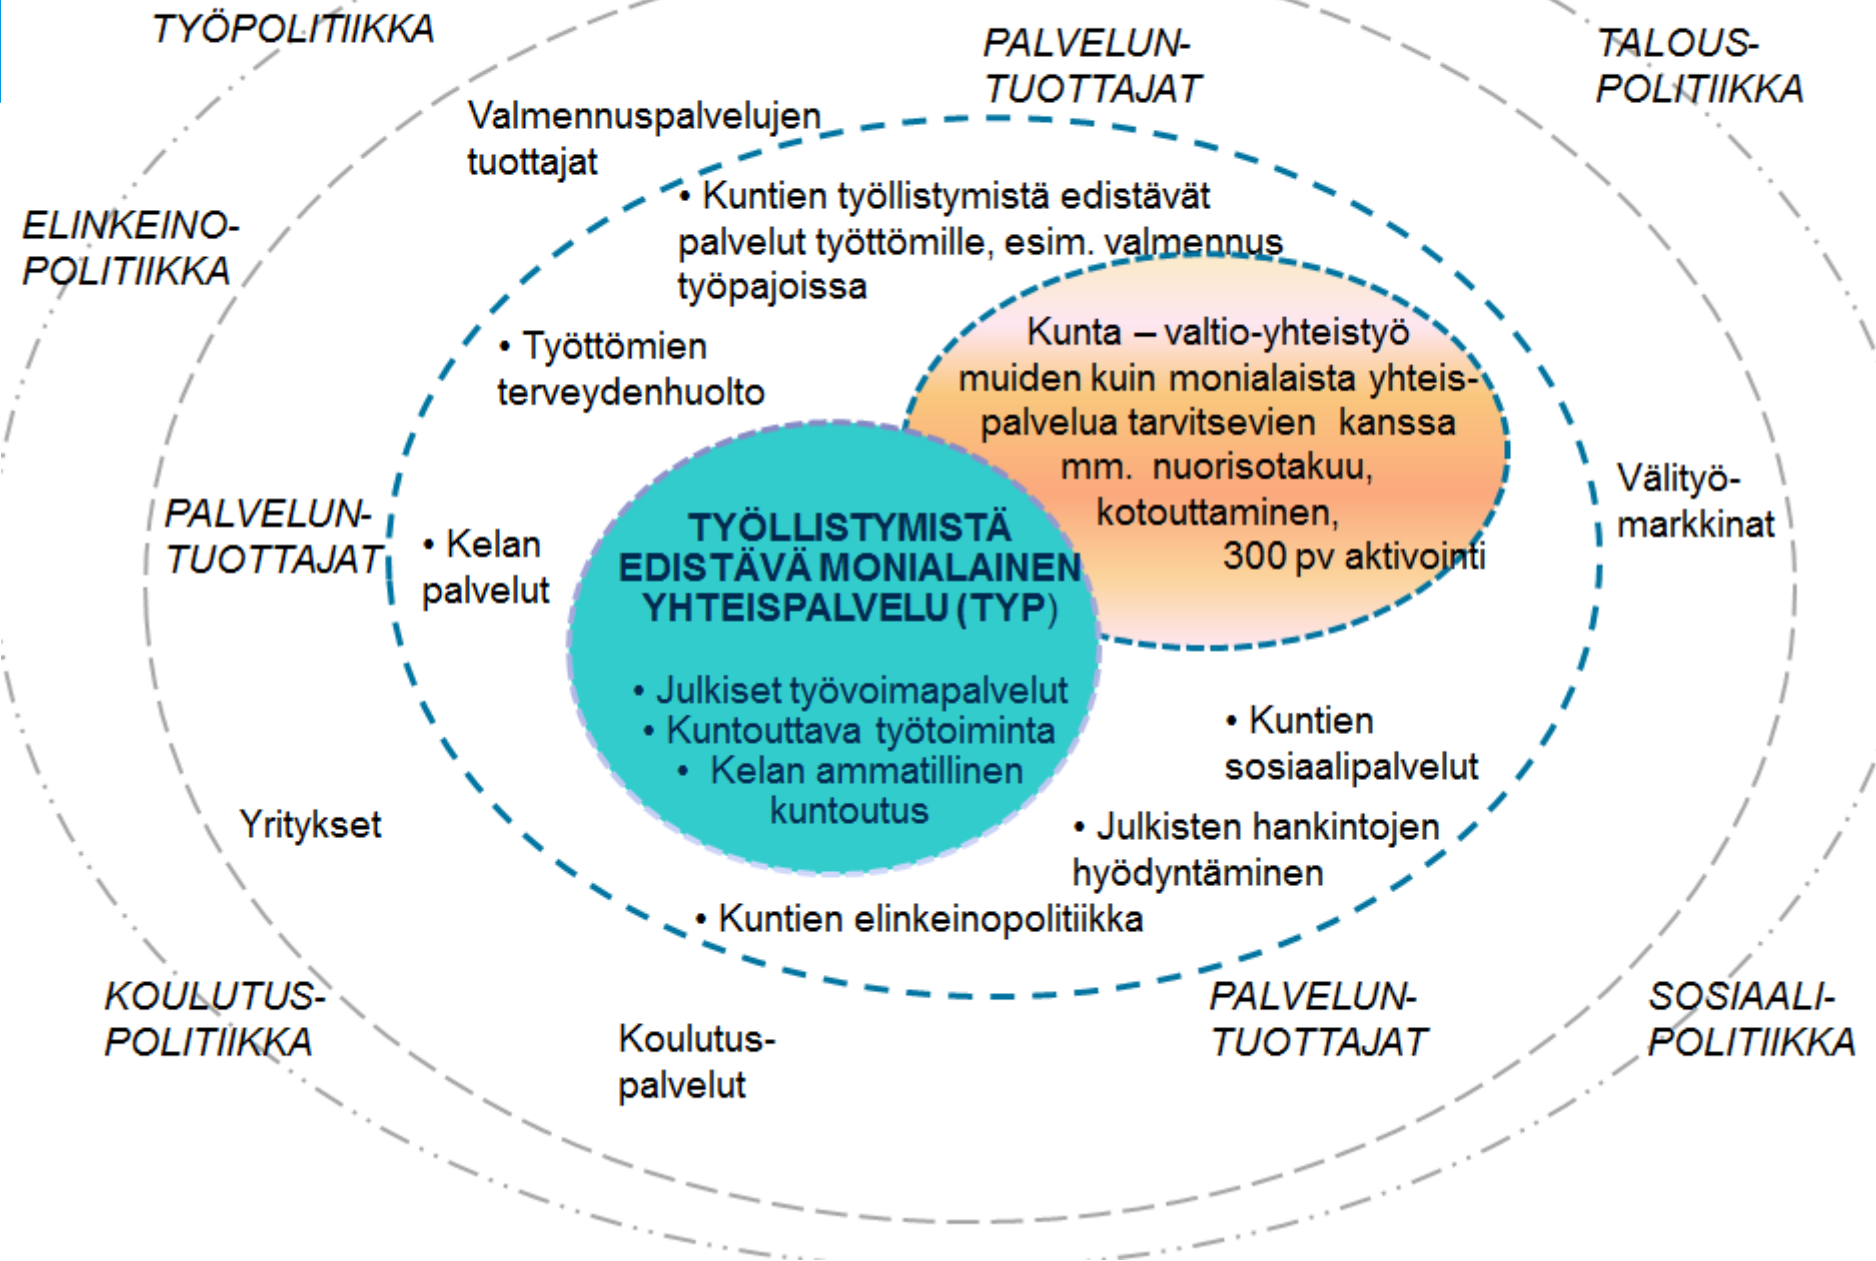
TYÖPOLITIIKKA

PALVELUN-TUOTTAJAT

TALOUS-POLITIIKKA

Valmennuspalvelujen tuottajat

• Kuntien työllistymistä edistävät palvelut työttömille, esim. valmennus työpajoissa

ELINKEINO-POLITIIKKA

• Työttömien terveydenhuolto

Kunta – valtio-yhteistyö muiden kuin monialaista yhteispalvelua tarvitsevien kanssa mm. nuorisotakuu, kotouttaminen, 300 pv aktivointi

Välityö-markkinat

PALVELUN-TUOTTAJAT

• Kelan palvelut

TYÖLLISTYMISTÄ EDISTÄVÄ MONIALAINEN YHTEISPALVELU (TYP)

• Julkiset työvoimapalvelut
• Kuntouttava työtoiminta
• Kelan ammatillinen kuntoutus

• Kuntien sosiaalipalvelut

Yritykset

• Julkisten hankintojen hyödyntäminen

• Kuntien elinkeinopolitiikka

KOULUTUS-POLITIIKKA

Koulutus-palvelut

PALVELUN-TUOTTAJAT

SOSIAALI-POLITIIKKA